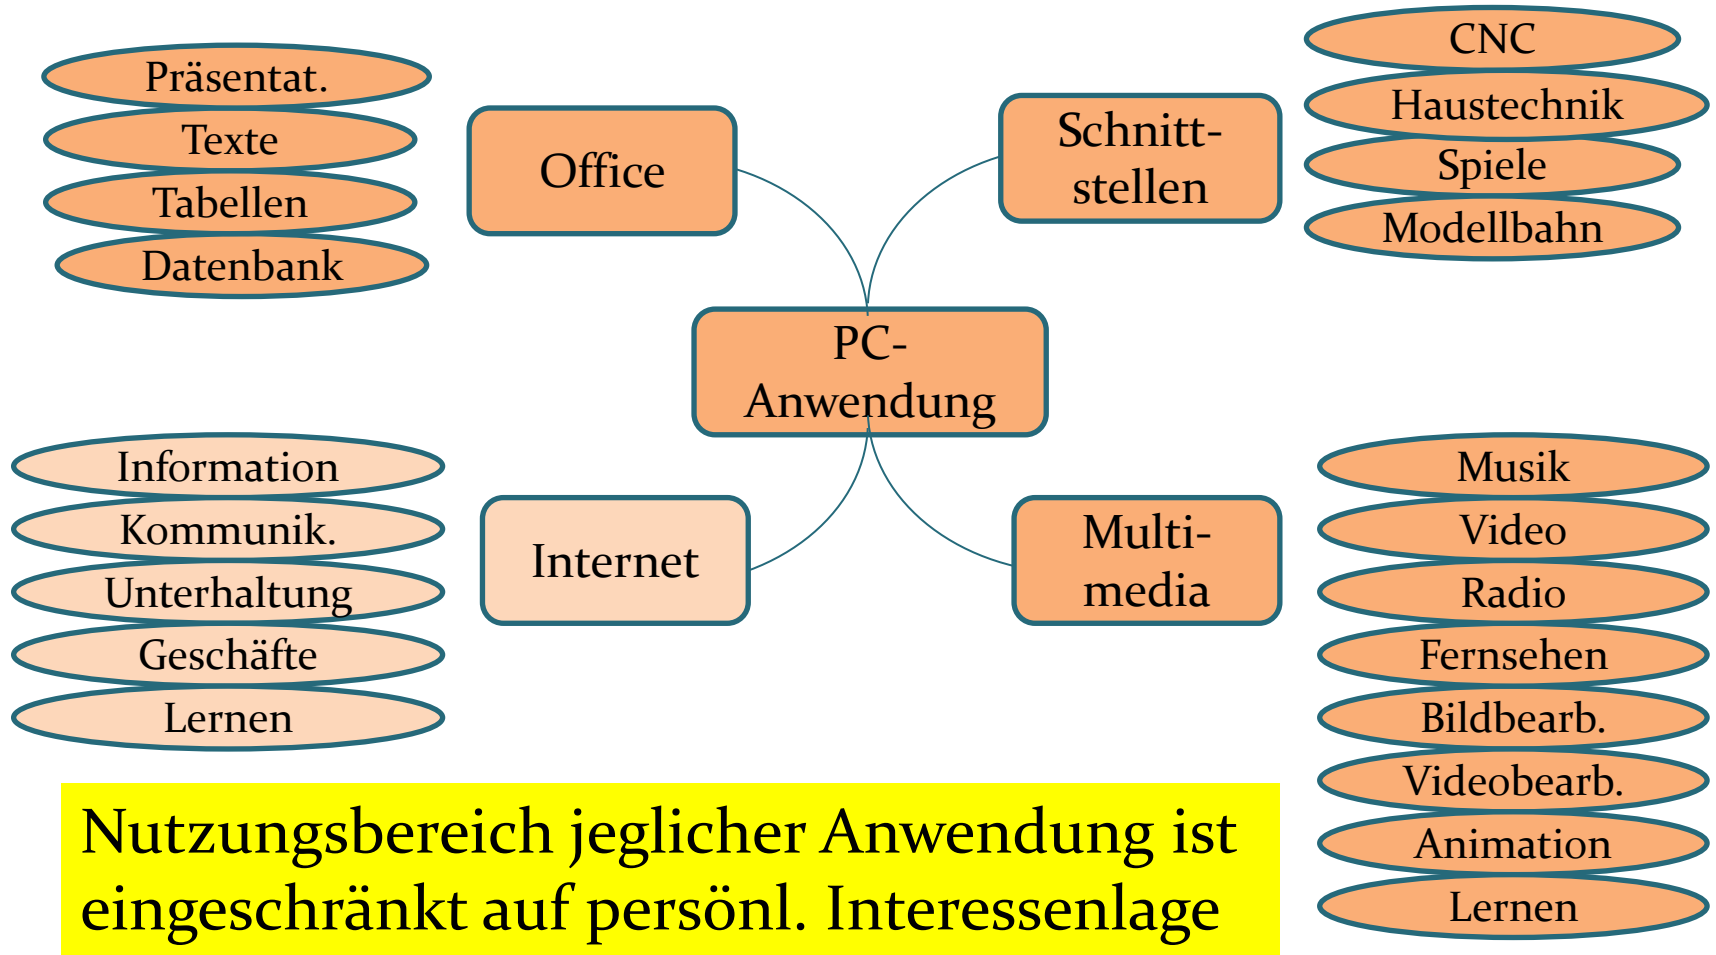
Präsentat.
Texte
Tabellen
Datenbank

Office

Schnitt-
stellen

CNC
Haustechnik
Spiele
Modellbahn

PC-
Anwendung

Information
Kommunik.
Unterhaltung
Geschäfte
Lernen

Internet

Multi-
media

Musik
Video
Radio
Fernsehen
Bildbearb.
Videobearb.
Animation
Lernen

Nutzungsbereich jeglicher Anwendung ist eingeschränkt auf persönl. Interessenlage